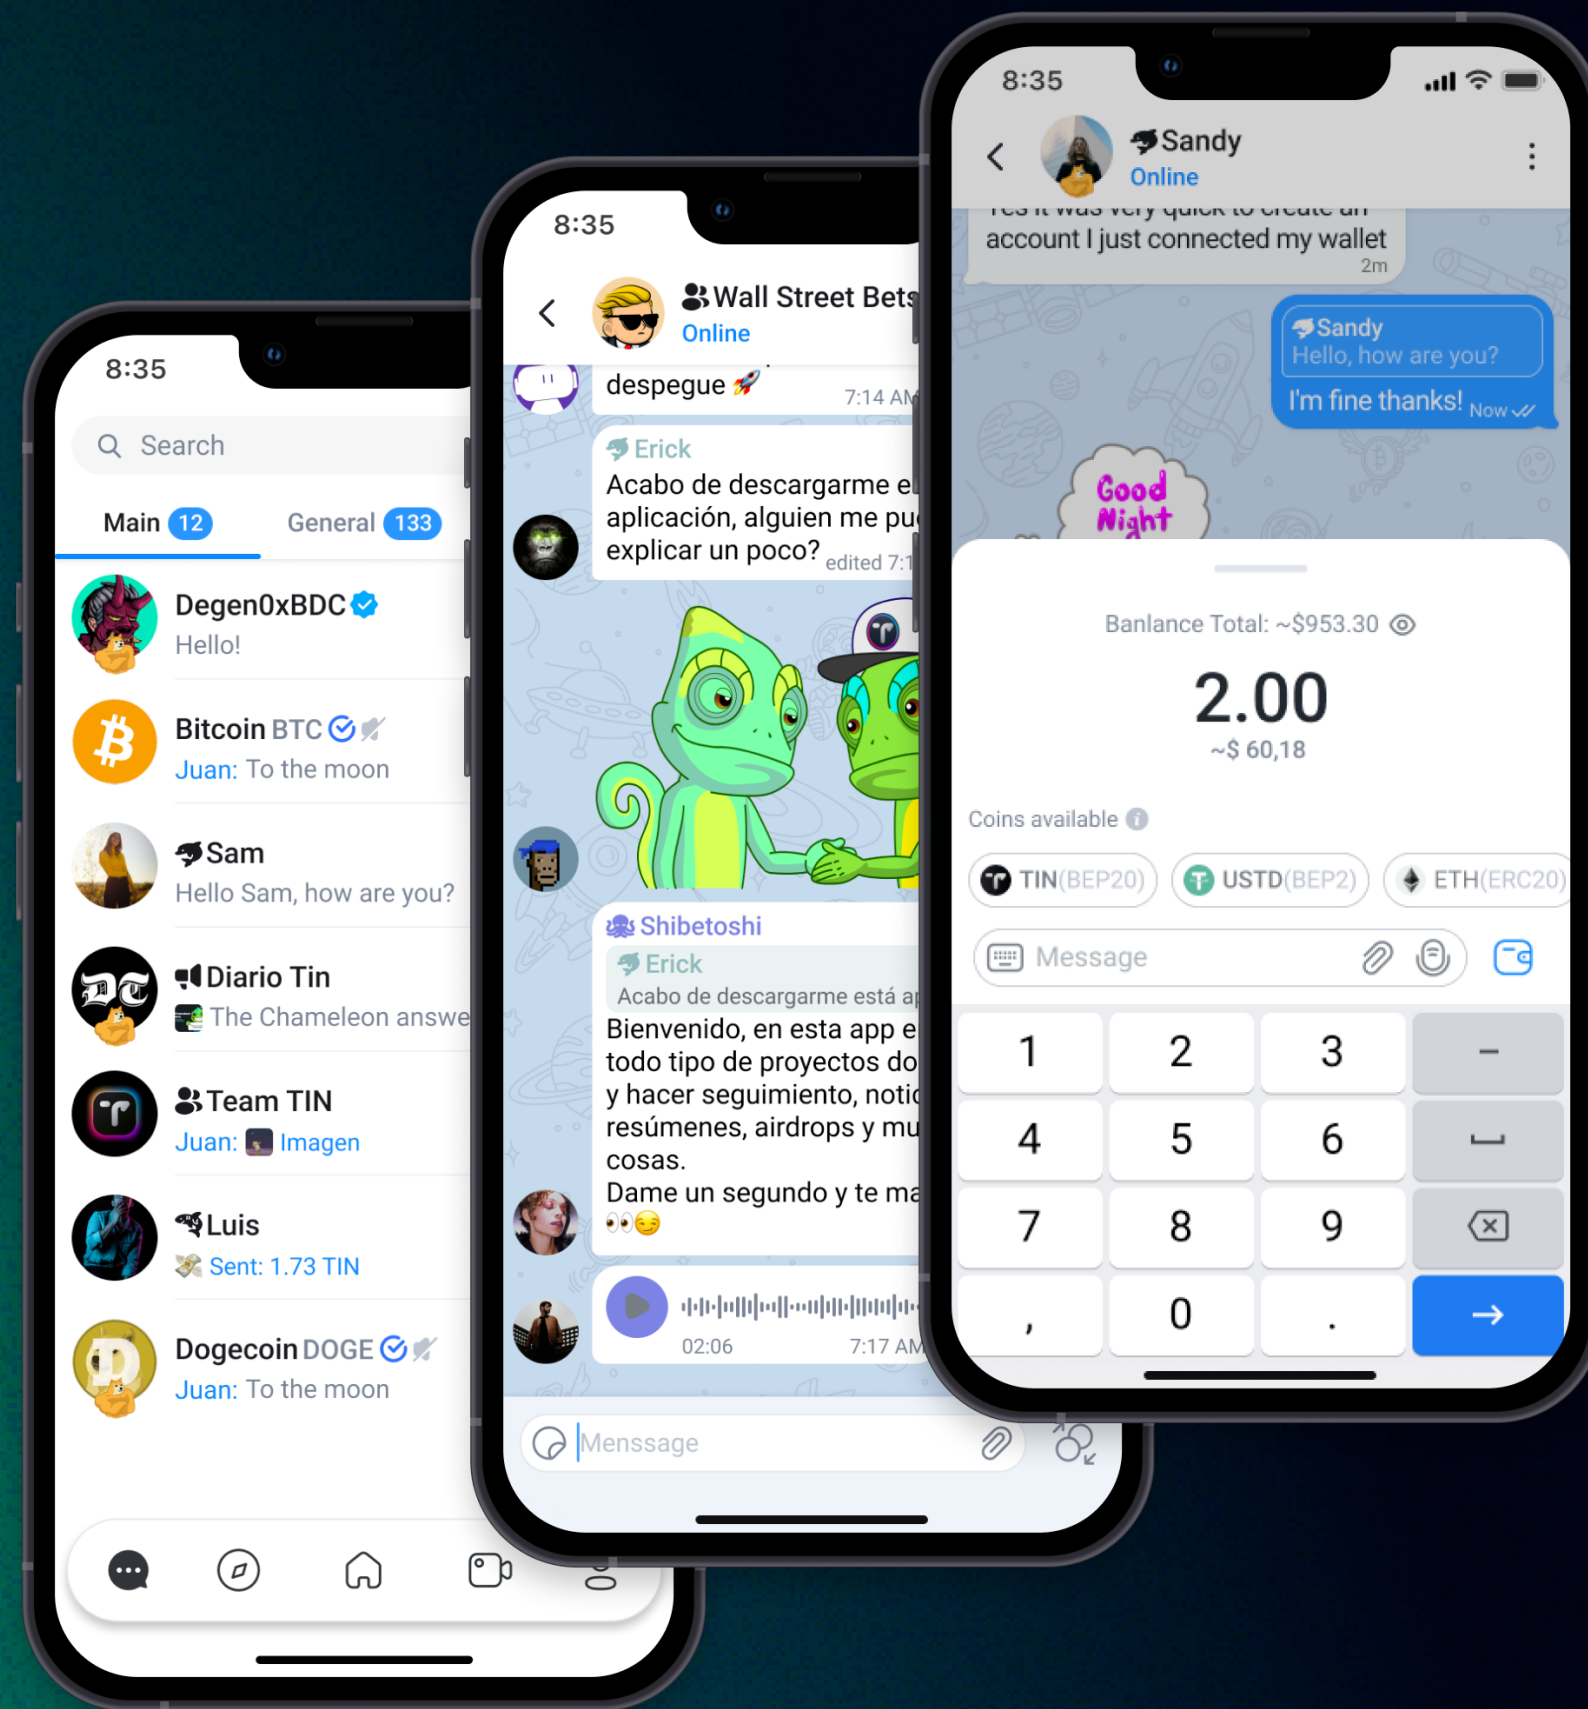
8:35

Search

Main 12 General 133

Degen0xBDC
Hello!

Bitcoin BTC
Juan: To the moon

Sam
Hello Sam, how are you?

Diario Tin
The Chameleon answe

Team TIN
Juan: Imagen

Luis
Sent: 1.73 TIN

Dogecoin DOGE
Juan: To the moon

8:35

Wall Street Bets
Online

despegue 🚀
7:14 AM

Erick
Acabo de descargarme e aplicación, alguien me pu explicar un poco?
edited 7:1

Shibetoshi
Erick
Acabo de descargarme está ap
Bienvenido, en esta app e todo tipo de proyectos do y hacer seguimiento, noti resúmenes, airdrops y mu cosas.
Dame un segundo y te ma
👀😏

02:06 7:17 AM

Menssage

8:35

Sandy
Online

account I just connected my wallet
2m

Sandy
Hello, how are you?
I'm fine thanks! Now

Good Night

Banlance Total: ~$953.30

2.00
~$ 60,18

Coins available

TIN(BEP20) USTD(BEP2) ETH(ERC20)

Message

| 1 | 2 | 3 | − |
|---|---|---|---|
| 4 | 5 | 6 | ␣ |
| 7 | 8 | 9 | ⌫ |
| , | 0 | . | → |